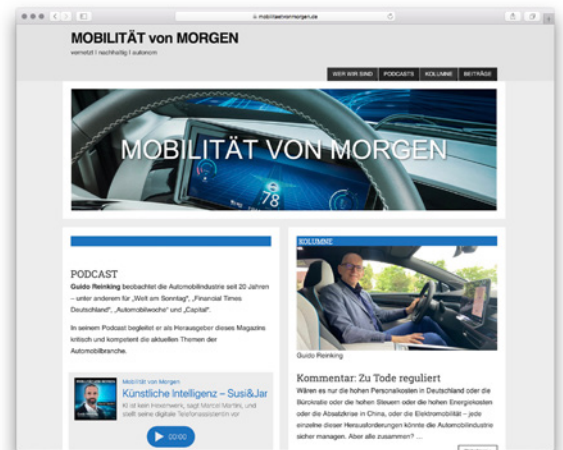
mobilitaetvonmorgen.de

MOBILITÄT von MORGEN
vernetzt | nachhaltig | autonom

WER WIR SIND | PODCASTS | KOLUMNE | BEITRÄGE

MOBILITÄT VON MORGEN

78

PODCAST
Guido Reinking beobachtet die Automobilindustrie seit 20 Jahren – unter anderem für „Welt am Sonntag", „Financial Times Deutschland", „Automobilwoche" und „Capital".

In seinem Podcast begleitet er als Herausgeber dieses Magazins kritisch und kompetent die aktuellen Themen der Automobilbranche.

Mobilität von Morgen
Künstliche Intelligenz – Susi&Jar
KI ist kein Hexenwerk, sagt Marcel Mertes, und stellt seine digitale Telefonassistentin vor

00:00

KOLUMNE
Guido Reinking

Kommentar: Zu Tode reguliert
Wären es nur die hohen Personalkosten in Deutschland oder die Bürokratie oder die hohen Steuern oder die hohen Energiekosten oder die Absatzkrise in China, oder die Elektromobilität – jede einzelne dieser Herausforderungen könnte die Automobilindustrie sicher managen. Aber alle zusammen? ...